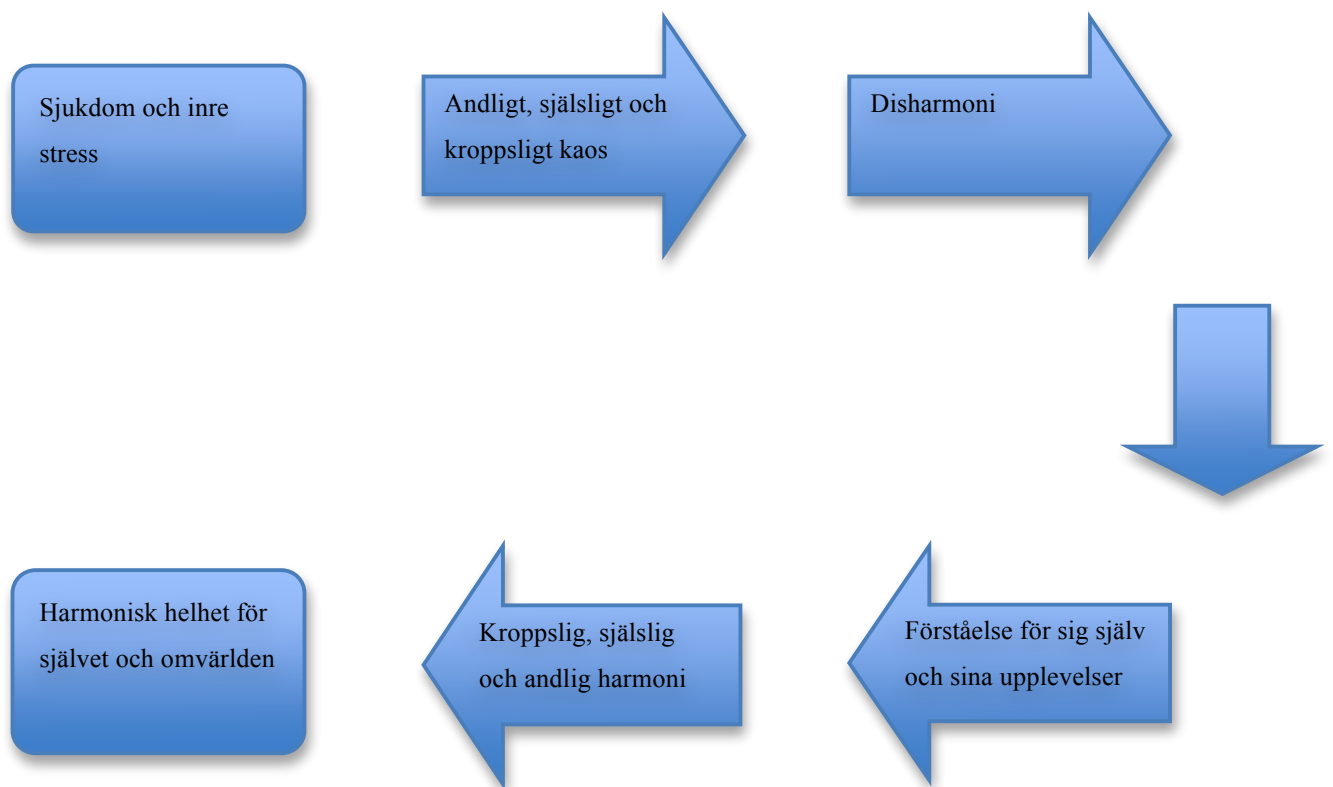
Sjukdom och inre stress

Andligt, själsligt och kroppsligt kaos

Disharmoni

Förståelse för sig själv och sina upplevelser

Kroppslig, själslig och andlig harmoni

Harmonisk helhet för självet och omvärlden